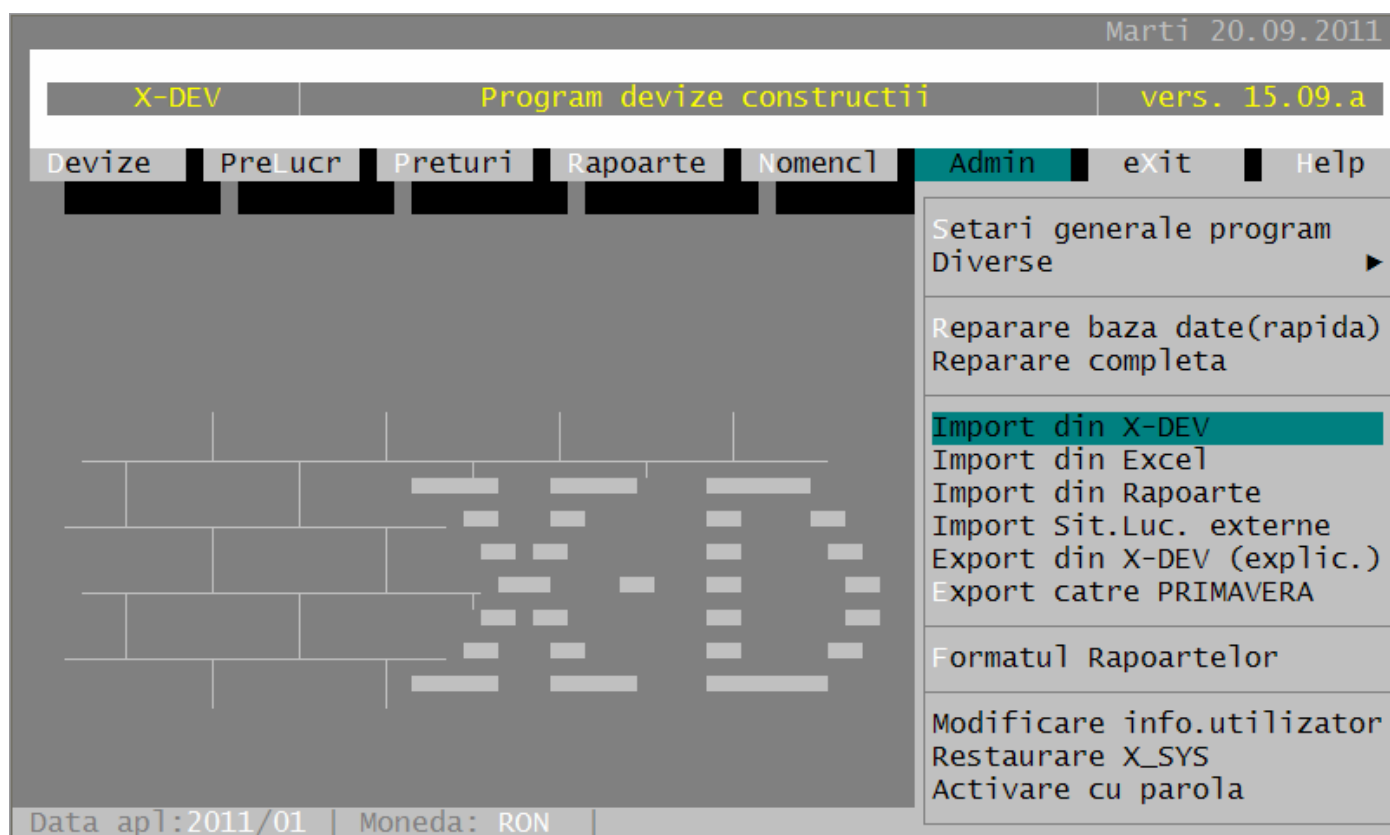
Marti 20.09.2011

X-DEV | Program devize constructii | vers. 15.09.a

Devize PreLucr Preturi Rapoarte Nomencl Admin eXit Help

Setari generale program
Diverse ►

Reparare baza date(rapida)
Reparare completa

Import din X-DEV
Import din Excel
Import din Rapoarte
Import Sit.Luc. externe
Export din X-DEV (explic.)
Export catre PRIMAVERA

Formatul Rapoartelor

Modificare info.utilizator
Restaurare X_SYS
Activare cu parola

Data apl:2011/01 | Moneda: RON |